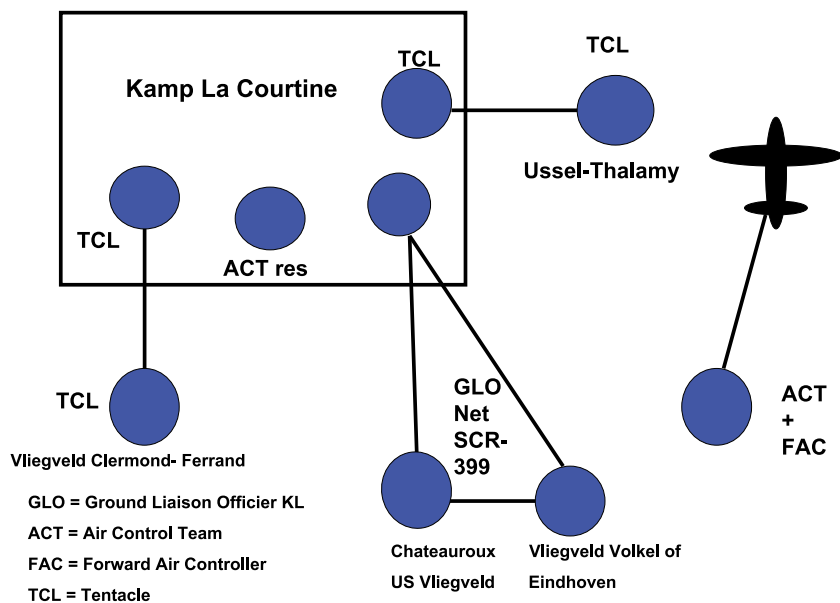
Kamp La Courtine

TCL

TCL

Ussel-Thalamy

TCL

ACT res

TCL

Vliegveld Clermond- Ferrand

GLO Net SCR-399

ACT + FAC

GLO = Ground Liaison Officier KL

ACT = Air Control Team

FAC = Forward Air Controller

TCL = Tentacle

Chateauroux US Vliegveld

Vliegveld Volkel of Eindhoven